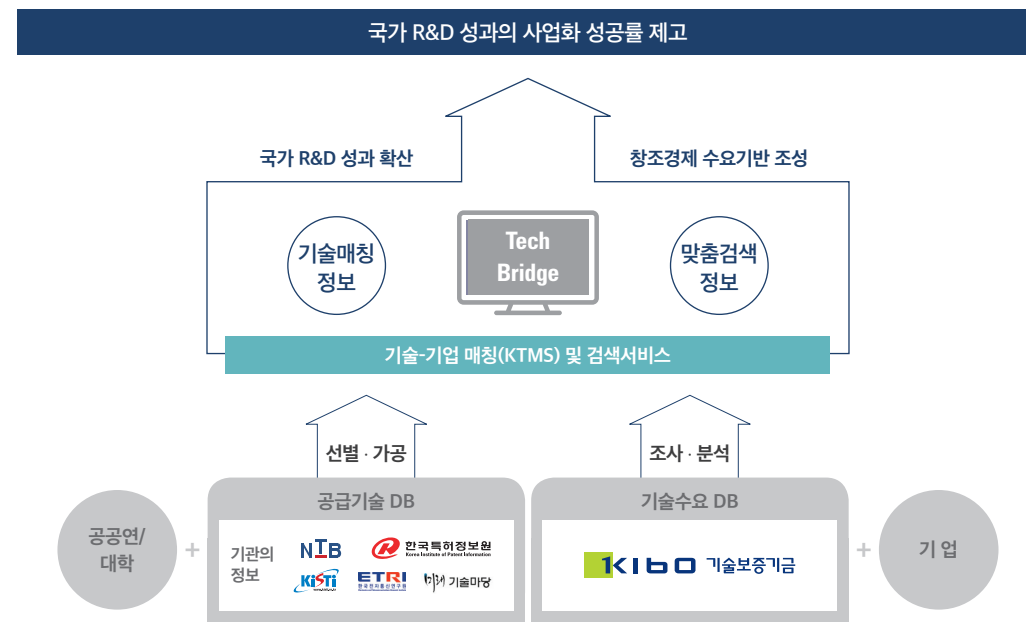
국가 R&D 성과의 사업화 성공률 제고

국가 R&D 성과 확산

창조경제 수요기반 조성

기술매칭 정보

Tech Bridge

맞춤검색 정보

기술-기업 매칭(KTMS) 및 검색서비스

선별 · 가공

조사 · 분석

공공연/ 대학

+

공급기술 DB

기관의 정보

NTB

한국특허정보원 Korea Institute of Patent Information

KISTI

ETRI 한국전자통신연구원

미래 기술마당

기술수요 DB

KIBO 기술보증기금

+

기 업